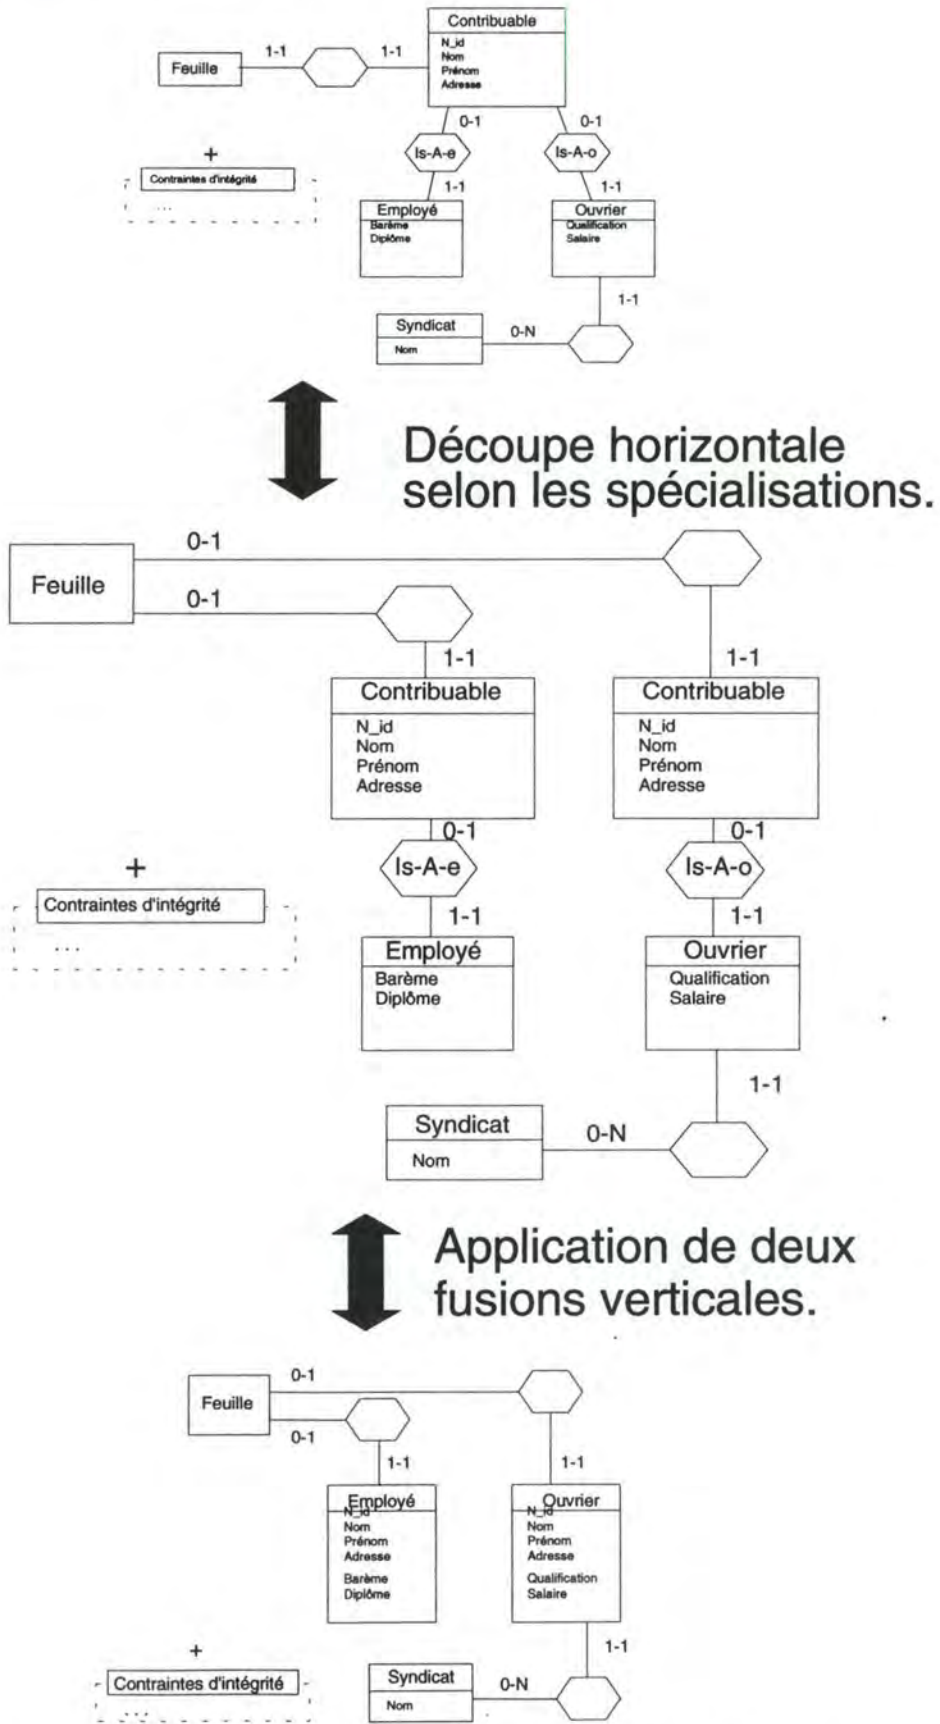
Contribuable
N_id
Nom
Prénom
Adresse

Feuille
1-1
1-1

0-1
0-1
Is-A-e
Is-A-o
1-1
1-1

+
Contraintes d'intégrité
...

Employé
Barème
Diplôme

Ouvrier
Qualification
Salaire

1-1

Syndicat
Nom
0-N

Découpe horizontale selon les spécialisations.

Feuille
0-1
0-1

1-1
1-1

Contribuable
N_id
Nom
Prénom
Adresse

Contribuable
N_id
Nom
Prénom
Adresse

0-1
0-1
Is-A-e
Is-A-o
1-1
1-1

+
Contraintes d'intégrité
...

Employé
Barème
Diplôme

Ouvrier
Qualification
Salaire

1-1

Syndicat
Nom
0-N

Application de deux fusions verticales.

Feuille
0-1
0-1
1-1
1-1

Employé
N_id
Nom
Prénom
Adresse
Barème
Diplôme

Ouvrier
N_id
Nom
Prénom
Adresse
Qualification
Salaire

1-1

+
Contraintes d'intégrité
...

Syndicat
Nom
0-N